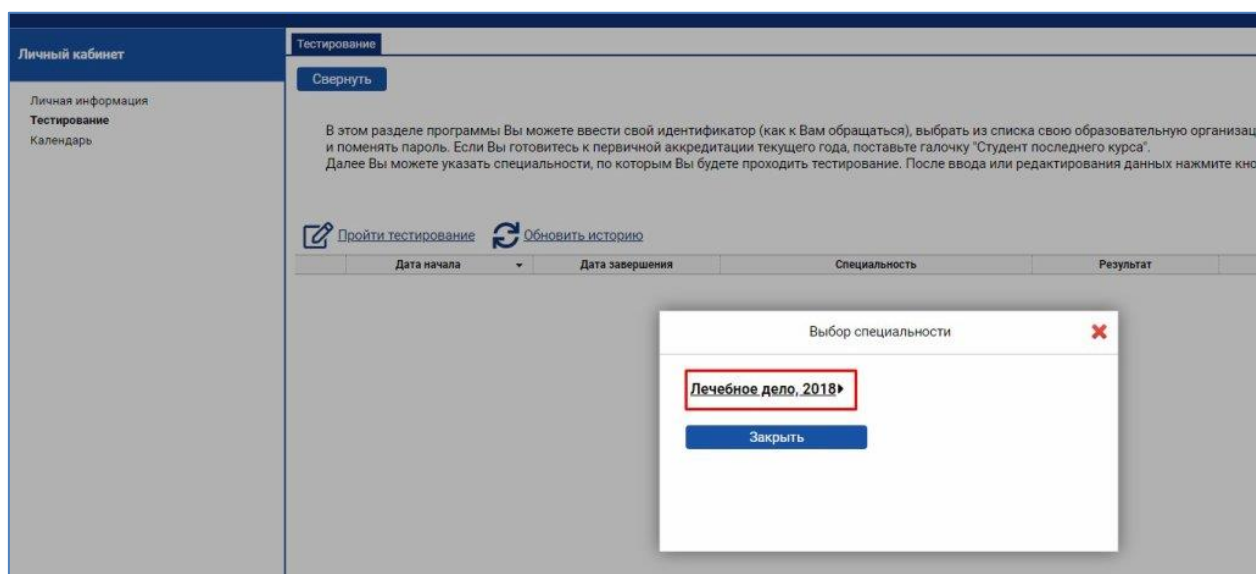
Личный кабинет

Личная информация
Тестирование
Календарь

Тестирование

Свернуть

В этом разделе программы Вы можете ввести свой идентификатор (как к Вам обращаться), выбрать из списка свою образовательную организац и поменять пароль. Если Вы готовитесь к первичной аккредитации текущего года, поставьте галочку "Студент последнего курса". Далее Вы можете указать специальности, по которым Вы будете проходить тестирование. После ввода или редактирования данных нажмите кно

Пройти тестирование Обновить историю

| | Дата начала | Дата завершения | Специальность | Результат |
|---|---|---|---|---|

Выбор специальности

Лечебное дело, 2018

Закрыть